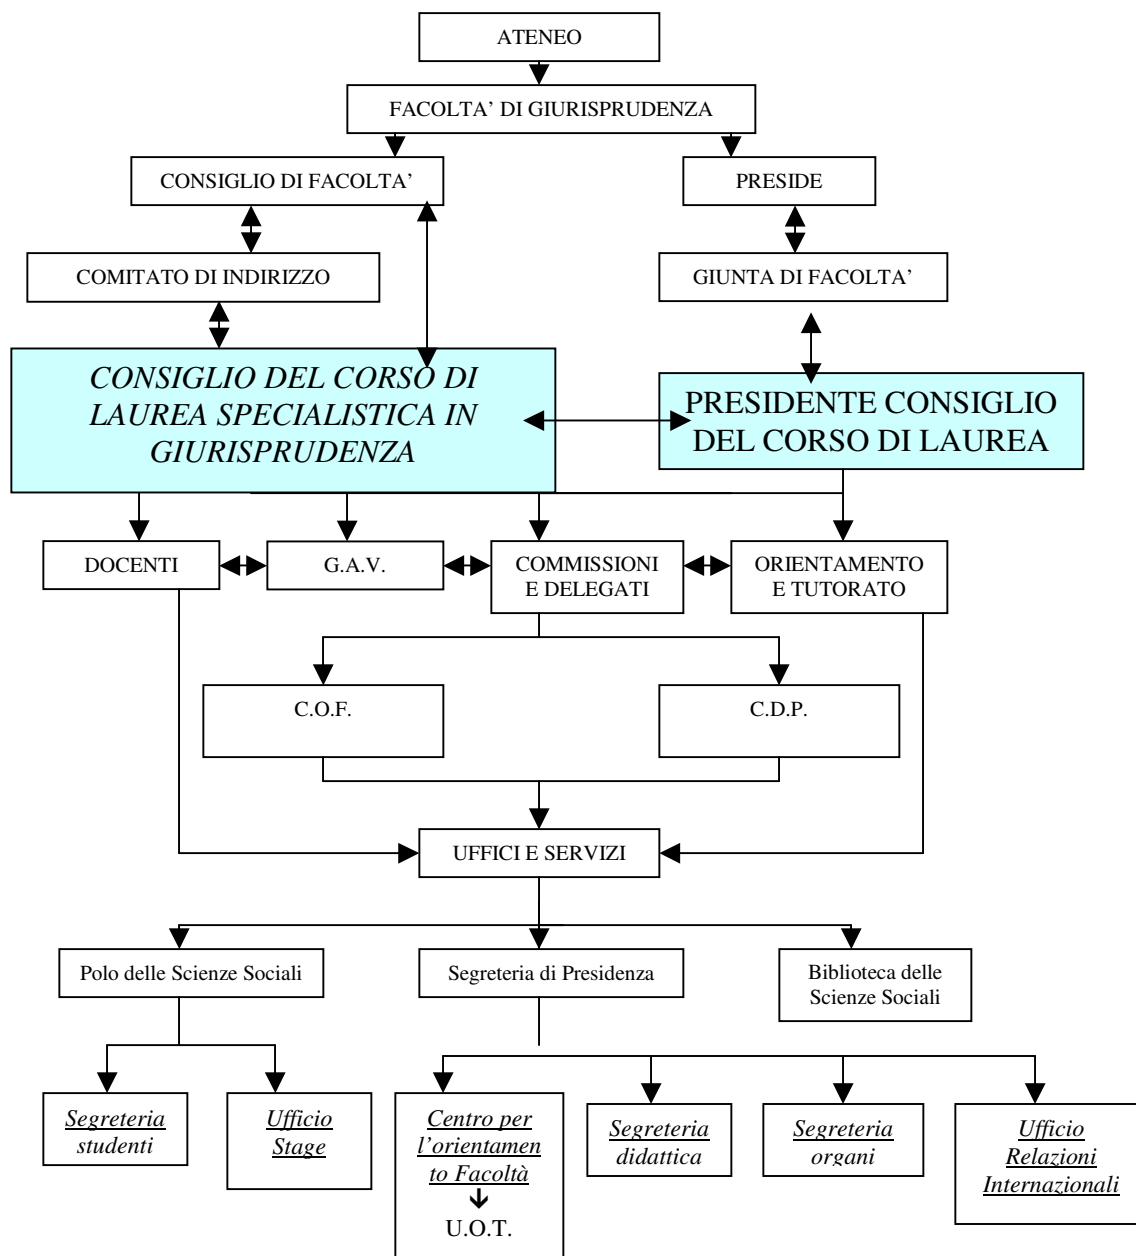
ATENEO

FACOLTA' DI GIURISPRUDENZA

CONSIGLIO DI FACOLTA'

PRESIDE

COMITATO DI INDIRIZZO

GIUNTA DI FACOLTA'

CONSIGLIO DEL CORSO DI LAUREA SPECIALISTICA IN GIURISPRUDENZA

PRESIDENTE CONSIGLIO DEL CORSO DI LAUREA

DOCENTI

G.A.V.

COMMISSIONI E DELEGATI

ORIENTAMENTO E TUTORATO

C.O.F.

C.D.P.

UFFICI E SERVIZI

Polo delle Scienze Sociali

Segreteria di Presidenza

Biblioteca delle Scienze Sociali

Segreteria studenti

Ufficio Stage

Centro per l'orientamento Facoltà

U.O.T.

Segreteria didattica

Segreteria organi

Ufficio Relazioni Internazionali